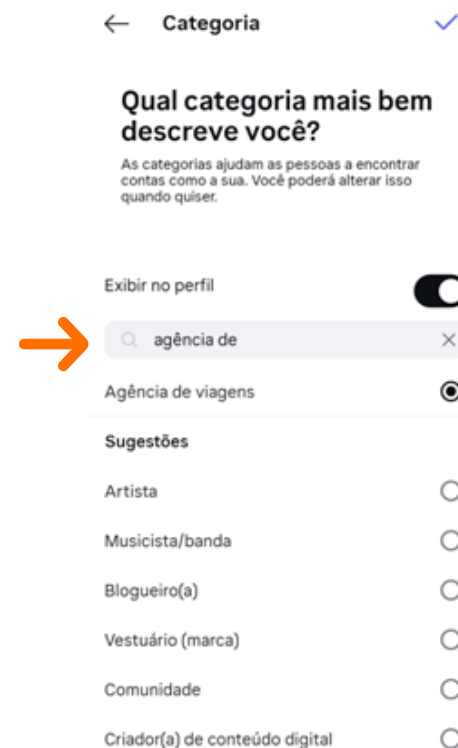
Categoria

Qual categoria mais bem descreve você?

As categorias ajudam as pessoas a encontrar contas como a sua. Você poderá alterar isso quando quiser.

Exibir no perfil

agência de

Agência de viagens

Sugestões

Artista

Musicista/banda

Blogueiro(a)

Vestuário (marca)

Comunidade

Criador(a) de conteúdo digital